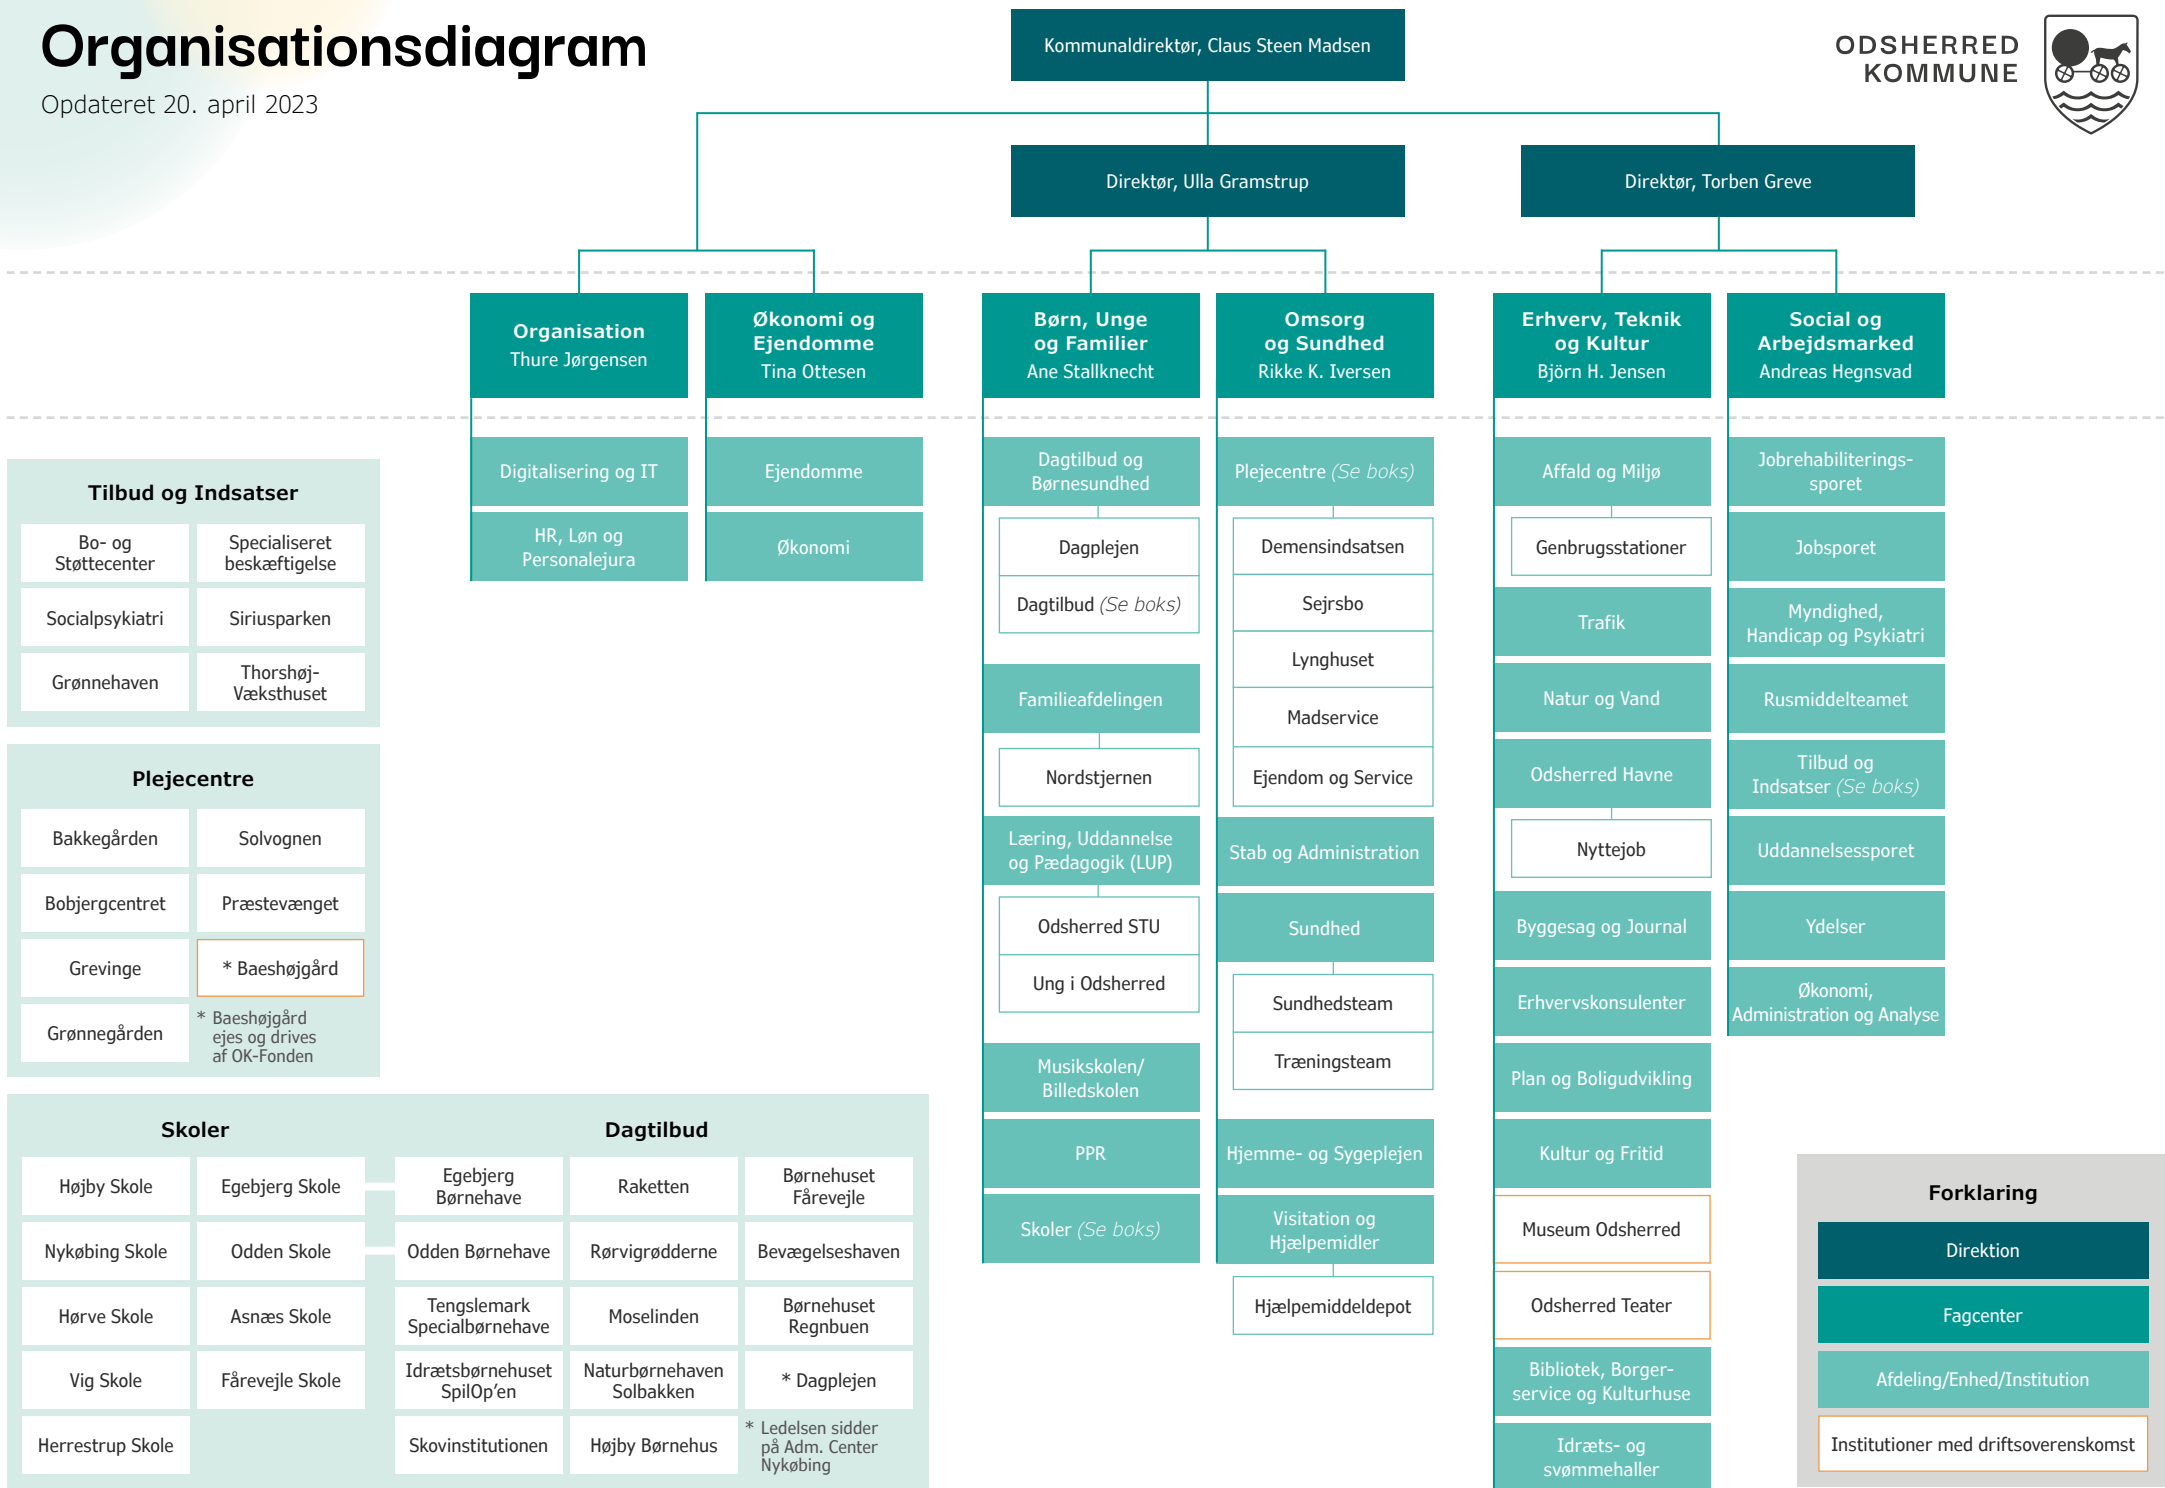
Organisationsdiagram
Opdateret 20. april 2023

ODSHERRED KOMMUNE

Kommunaldirektør, Claus Steen Madsen

Direktør, Ulla Gramstrup

Direktør, Torben Greve

Organisation
Thure Jørgensen

Digitalisering og IT

HR, Løn og Personalejura

Økonomi og Ejendomme
Tina Ottesen

Ejendomme

Økonomi

Børn, Unge og Familier
Ane Stallknecht

Dagtilbud og Børnesundhed

Dagplejen

Dagtilbud (Se boks)

Familieafdelingen

Nordstjernen

Læring, Uddannelse og Pædagogik (LUP)

Odsherred STU

Ung i Odsherred

Musikskolen/ Billedskolen

PPR

Skoler (Se boks)

Omsorg og Sundhed
Rikke K. Iversen

Plejecentre (Se boks)

Demensindsatsen

Sejrsbo

Lynghuset

Madservice

Ejendom og Service

Stab og Administration

Sundhed

Sundhedsteam

Træningsteam

Hjemme- og Sygeplejen

Visitation og Hjælpemidler

Hjælpemiddeldepot

Erhverv, Teknik og Kultur
Björn H. Jensen

Affald og Miljø

Genbrugsstationer

Trafik

Natur og Vand

Odsherred Havne

Nyttejob

Byggesag og Journal

Erhvervskonsulenter

Plan og Boligudvikling

Kultur og Fritid

Museum Odsherred

Odsherred Teater

Bibliotek, Borgerservice og Kulturhuse

Idræts- og svømmehaller

Social og Arbejdsmarked
Andreas Hegnsvad

Jobrehabiliteringssporet

Jobsporet

Myndighed, Handicap og Psykiatri

Rusmiddelteamet

Tilbud og Indsatser (Se boks)

Uddannelsessporet

Ydelser

Økonomi, Administration og Analyse

Tilbud og Indsatser

| Bo- og Støttecenter | Specialiseret beskæftigelse |
|---|---|
| Socialpsykiatri | Siriusparken |
| Grønnehaven | Thorshøj-Væksthuset |

Plejecentre

| Bakkegården | Solvognen |
|---|---|
| Bobjergcentret | Præstevænget |
| Grevinge | * Baeshøjgård |
| Grønnegården | * Baeshøjgård ejes og drives af OK-Fonden |

Skoler

| Højby Skole | Egebjerg Skole |
|---|---|
| Nykøbing Skole | Odden Skole |
| Hørve Skole | Asnæs Skole |
| Vig Skole | Fårevejle Skole |
| Herrestrup Skole | |

Dagtilbud

| Egebjerg Børnehave | Raketten | Børnehuset Fårevejle |
|---|---|---|
| Odden Børnehave | Rørvigrødderne | Bevægelseshaven |
| Tengslemark Specialbørnehave | Moselinden | Børnehuset Regnbuen |
| Idrætsbørnehuset SpilOp'en | Naturbørnehaven Solbakken | * Dagplejen |
| Skovinstitutionen | Højby Børnehus | * Ledelsen sidder på Adm. Center Nykøbing |

Forklaring
Direktion
Fagcenter
Afdeling/Enhed/Institution
Institutioner med driftsoverenskomst